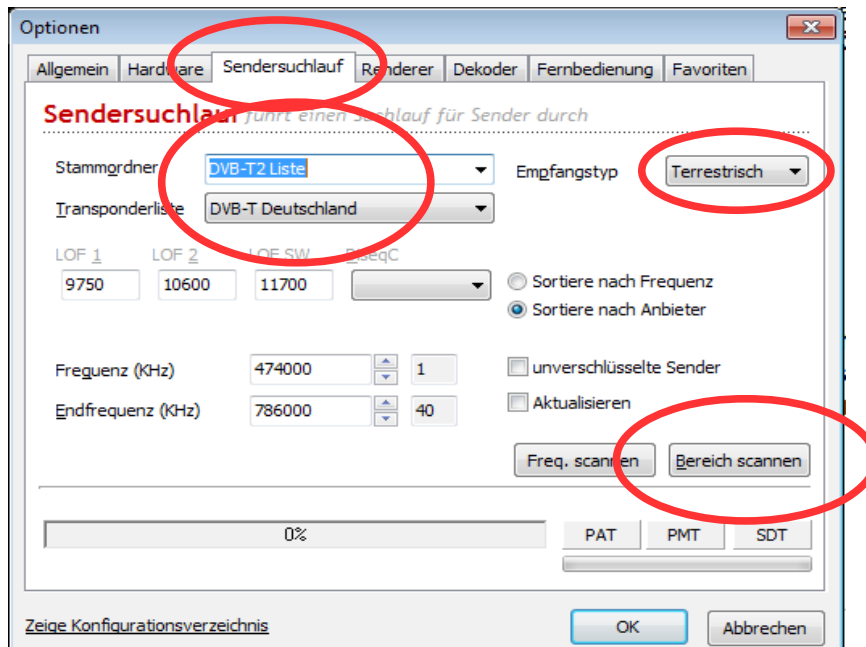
Optionen

Allgemein | Hardware | Sendersuchlauf | Renderer | Dekoder | Fernbedienung | Favoriten

Sendersuchlauf führt einen Suchlauf für Sender durch

Stammordner DVB-T2 Liste
Transponderliste DVB-T Deutschland
Empfangstyp Terrestrisch

LOF 1 9750
LOF 2 10600
LOF SW 11700
DiSeqC

Sortiere nach Frequenz
Sortiere nach Anbieter

Frequenz (KHz) 474000 1
Endfrequenz (KHz) 786000 40

unverschlüsselte Sender
Aktualisieren

Freq. scannen
Bereich scannen

0%

PAT PMT SDT

Zeige Konfigurationsverzeichnis

OK
Abbrechen